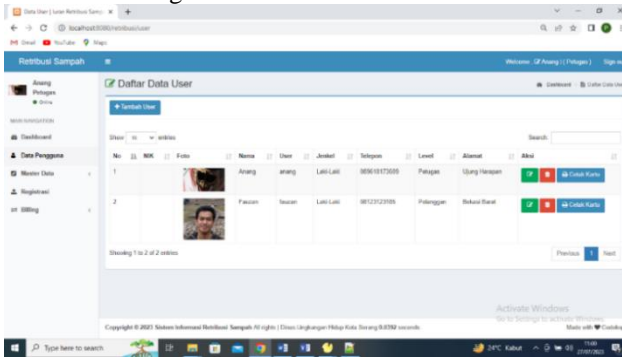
Data User | Luar Retribusi Samp ×  +

localhost:8080/retribusi/user

Gmail  YouTube  Maps

Retribusi Sampah

Welcome, Anang | ( Petugas )  Sign out

Anang
Petugas
● Online

MAIN NAVIGATION

Dashboard

Data Pengguna

Master Data

Registrasi

Billing

Daftar Data User

Dashboard  Daftar Data User

+ Tambah User

Show 10 entries

Search:

| No | NIK | Foto | Nama | User | Jenkel | Telepon | Level | Alamat | Aksi |
|---|---|---|---|---|---|---|---|---|---|
| 1 | | | Anang | anang | Laki-Laki | 085610173585 | Petugas | Ujung Harapan | Cetak Kartu |
| 2 | | | Fauzan | fauzan | Laki-Laki | 08123123185 | Pelanggan | Bekasi Barat | Cetak Kartu |

Showing 1 to 2 of 2 entries

Previous 1 Next

Activate Windows
Go to Settings to activate Windows.

Copyright © 2023 Sistem Informasi Retribusi Sampah All rights | Dinas Lingkungan Hidup Kota Serang 0.0392 seconds

Made with ♥ Codeigniter

Type here to search

24°C Kabut  11:00 27/07/2023